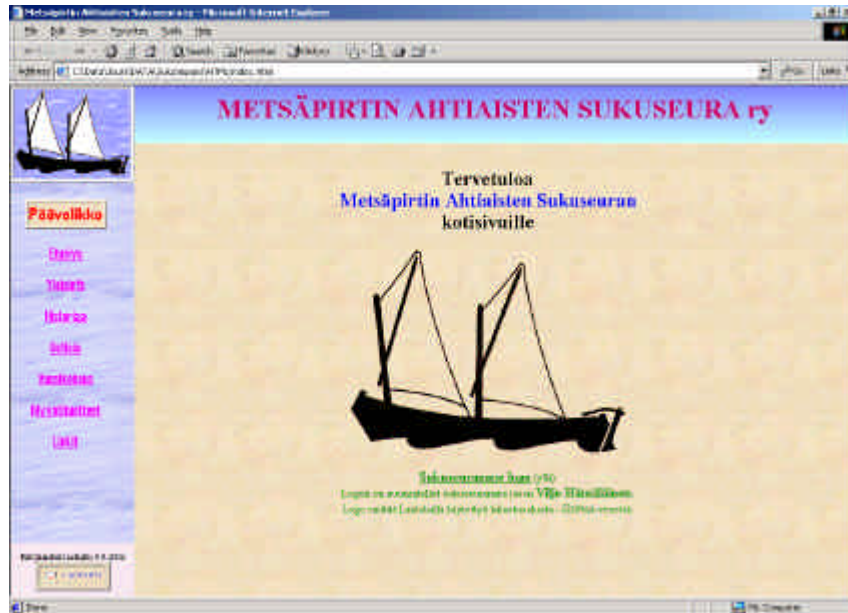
Metsäpirtin Ahtiaisten Sukuseura ry - Microsoft Internet Explorer

File Edit View Favorites Tools Help

Search Favorites History

Address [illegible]

Go Links

METSÄPIRTIN AHTIAISTEN SUKUSEURA ry

Päävalikko

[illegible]

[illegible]

Historiaa

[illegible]

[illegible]

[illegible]

Linkit

Tervetuloa
Metsäpirtin Ahtiaisten Sukuseuran
kotisivuille

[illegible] (v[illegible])

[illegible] Viljo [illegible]

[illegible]

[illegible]

Done

My Computer